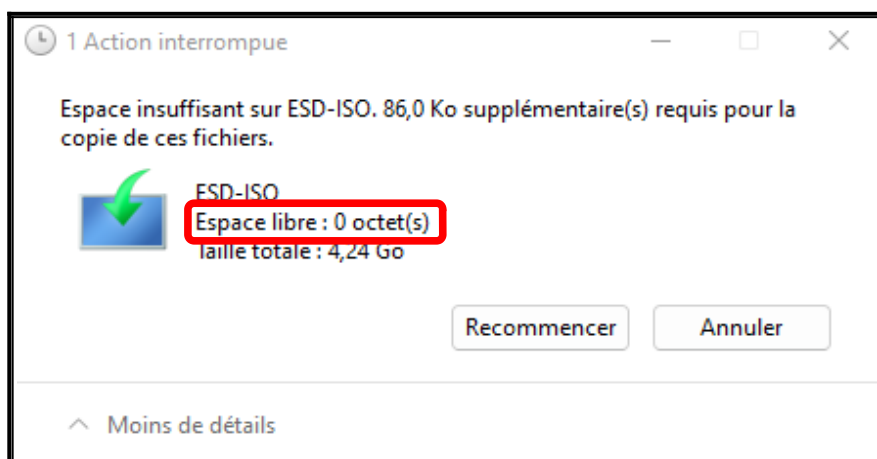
1 Action interrompue

Espace insuffisant sur ESD-ISO. 86,0 Ko supplémentaire(s) requis pour la copie de ces fichiers.

ESD-ISO
Espace libre : 0 octet(s)
Taille totale : 4,24 Go

Recommencer
Annuler

Moins de détails